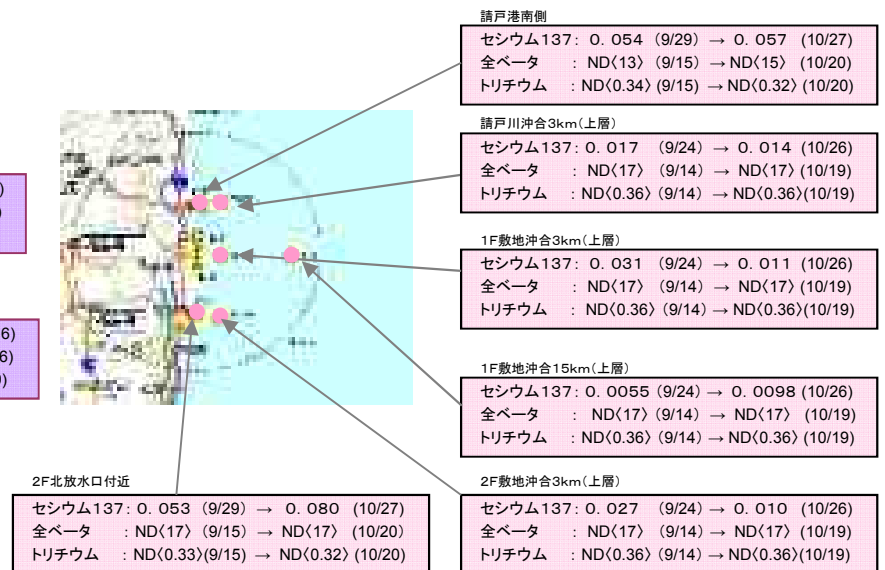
請戸港南側

セシウム137：0.054 (9/29) → 0.057 (10/27)
全ベータ ：ND〈13〉(9/15) → ND〈15〉(10/20)
トリチウム ：ND〈0.34〉(9/15) → ND〈0.32〉(10/20)

請戸川沖合3km(上層)

セシウム137：0.017 (9/24) → 0.014 (10/26)
全ベータ ：ND〈17〉(9/14) → ND〈17〉(10/19)
トリチウム ：ND〈0.36〉(9/14) → ND〈0.36〉(10/19)

1F敷地沖合3km(上層)

セシウム137：0.031 (9/24) → 0.011 (10/26)
全ベータ ：ND〈17〉(9/14) → ND〈17〉(10/19)
トリチウム ：ND〈0.36〉(9/14) → ND〈0.36〉(10/19)

1F敷地沖合15km(上層)

セシウム137：0.0055 (9/24) → 0.0098 (10/26)
全ベータ ：ND〈17〉(9/14) → ND〈17〉(10/19)
トリチウム ：ND〈0.36〉(9/14) → ND〈0.36〉(10/19)

2F北放水口付近

セシウム137：0.053 (9/29) → 0.080 (10/27)
全ベータ ：ND〈17〉(9/15) → ND〈17〉(10/20)
トリチウム ：ND〈0.33〉(9/15) → ND〈0.32〉(10/20)

2F敷地沖合3km(上層)

セシウム137：0.027 (9/24) → 0.010 (10/26)
全ベータ ：ND〈17〉(9/14) → ND〈17〉(10/19)
トリチウム ：ND〈0.36〉(9/14) → ND〈0.36〉(10/19)

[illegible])
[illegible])

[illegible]6)
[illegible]6)
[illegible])